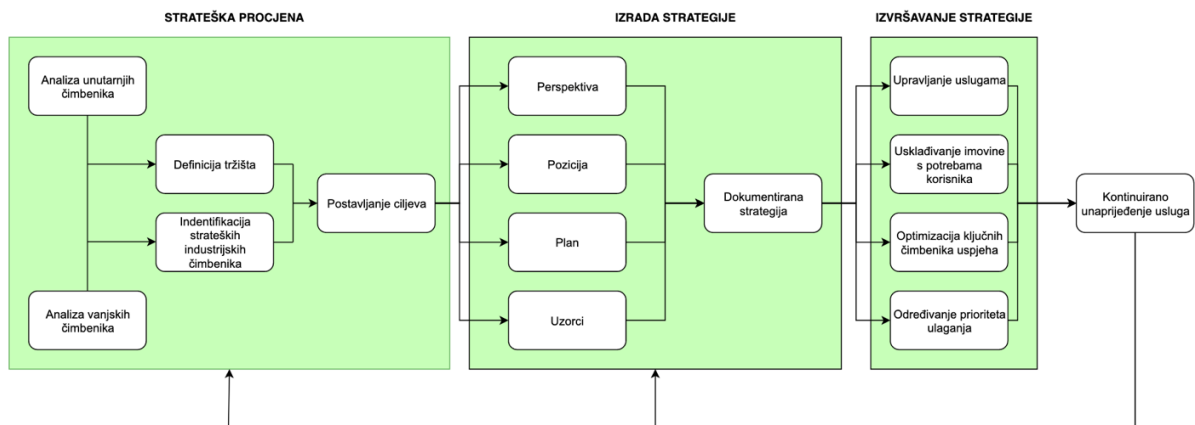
STRATEŠKA PROCJENA

Analiza unutarnjih čimbenika

Definicija tržišta

Indentifikacija strateških industrijskih čimbenika

Analiza vanjskih čimbenika

Postavljanje ciljeva

IZRADA STRATEGIJE

Perspektiva

Pozicija

Plan

Uzorci

Dokumentirana strategija

IZVRŠAVANJE STRATEGIJE

Upravljanje uslugama

Usklađivanje imovine s potrebama korisnika

Optimizacija ključnih čimbenika uspjeha

Određivanje prioriteta ulaganja

Kontinuirano unaprijeđenje usluga